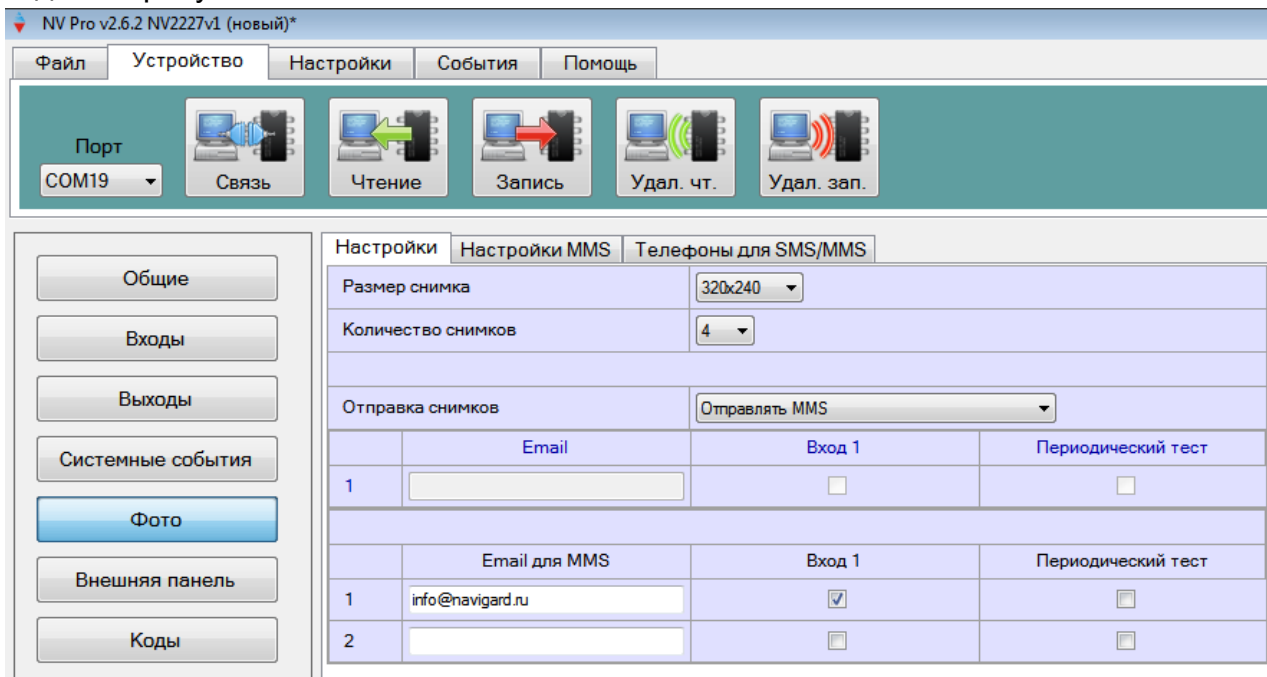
NV Pro v2.6.2 NV2227v1 (новый)*

Файл | Устройство | Настройки | События | Помощь

Порт
COM19

Связь | Чтение | Запись | Удал. чт. | Удал. зап.

Общие
Входы
Выходы
Системные события
Фото
Внешняя панель
Коды

Настройки | Настройки MMS | Телефоны для SMS/MMS

| Размер снимка | 320x240 |
|---|---|
| Количество снимков | 4 |
| | |
| Отправка снимков | Отправлять MMS |

| | Email | Вход 1 | Периодический тест |
|---|---|---|---|
| 1 | | | |

| | Email для MMS | Вход 1 | Периодический тест |
|---|---|---|---|
| 1 | info@navigard.ru | ☑ | ☐ |
| 2 | | ☐ | ☐ |